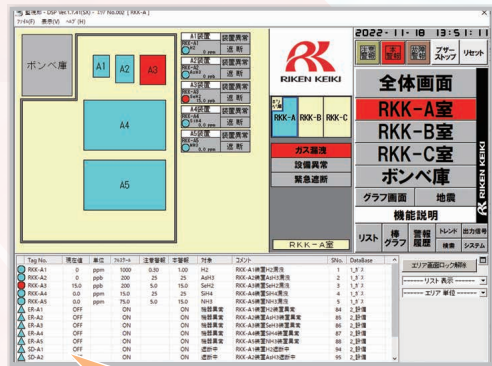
監視所 - DSP Ver.1.7.41(SA) - SYF No.002 [ RKK-A ]
ﾌｧｲﾙ(F) 表示(V) ﾍﾙﾌﾟ(H)

2022-11-18 13:51:11

ブザーストップ
リセット

ボンベ庫
A1
A2
A3
A4
A5

A1装置 装置異常
遮断
A2装置 装置異常
遮断
A3装置 装置異常
遮断
A4装置 装置異常
遮断
A5装置 装置異常
遮断

RIKEN KEIKI

RKK-A
RKK-B
RKK-C

ガス漏洩
設備異常
緊急遮断

RKK-A室

全体画面
RKK-A室
RKK-B室
RKK-C室
ボンベ庫
グラフ画面
地震
機能説明
リスト
棒グラフ
警報履歴
トレンド
検索
出力保存
システム

RIKEN KEIKI

| Tag No. | 現在値 | 単位 | フルスケール | 注意警報 | 警報 | 対象 | コメント | SNo. | DataBase |
|---|---|---|---|---|---|---|---|---|---|
| RKK-A1 | 0 | ppm | 1000 | 0.30 | 1.00 | H2 | RKK-A棟室H2濃度 | 1 | 1_ST |
| RKK-A2 | 0 | ppm | 200 | 25 | 25 | AsH3 | RKK-A棟室AsH3濃度 | 1 | 1_ST |
| RKK-A3 | 15.0 | ppm | 200 | 5.0 | 15.0 | SeH2 | RKK-A棟室SeH2濃度 | 3 | 1_ST |
| RKK-A4 | 0.0 | ppm | 15.0 | 25 | 25 | SiH4 | RKK-A棟室SiH4濃度 | 1 | 1_ST |
| RKK-A5 | 0.0 | ppm | 75.0 | 5.0 | 15.0 | NH3 | RKK-A棟室NH3濃度 | 5 | 1_ST |
| ER-A1 | OFF | | ON | | ON | 装置異常 | RKK-A棟室H2装置異常 | 64 | 2_設備 |
| ER-A2 | OFF | | ON | | ON | 装置異常 | RKK-A棟室AsH3装置異常 | 65 | 2_設備 |
| ER-A3 | OFF | | ON | | ON | 装置異常 | RKK-A棟室SeH2装置異常 | 66 | 2_設備 |
| ER-A4 | OFF | | ON | | ON | 装置異常 | RKK-A棟室SiH4装置異常 | 67 | 2_設備 |
| ER-A5 | OFF | | ON | | ON | 装置異常 | RKK-A棟室NH3装置異常 | 68 | 2_設備 |
| SD-A1 | OFF | | ON | | ON | 遮断中 | RKK-A棟室H2遮断中 | 94 | 2_設備 |
| SD-A2 | OFF | | ON | | ON | 遮断中 | RKK-A棟室AsH3遮断中 | 95 | 2_設備 |

エリア画面ロック解除
------ リスト 表示 ------
------ エリア 単位 ------